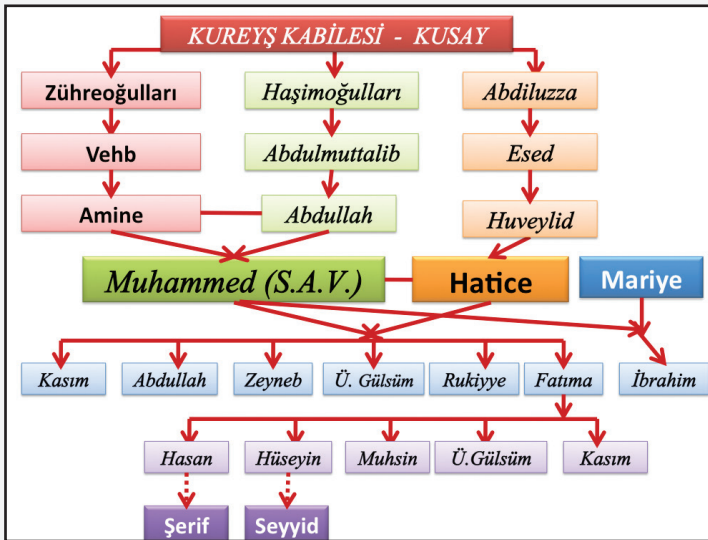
KUREYŞ KABİLESİ - KUSAY

Zühreoğulları
Vehb
Amine

Haşimoğulları
Abdulmuttalib
Abdullah

Abdiluzza
Esed
Huveylid

Muhammed (S.A.V.)
Hatice
Mariye

Kasım
Abdullah
Zeyneb
Ü. Gülsüm
Rukiyye
Fatıma
İbrahim

Hasan
Hüseyin
Muhsin
Ü.Gülsüm
Kasım

Şerif
Seyyid